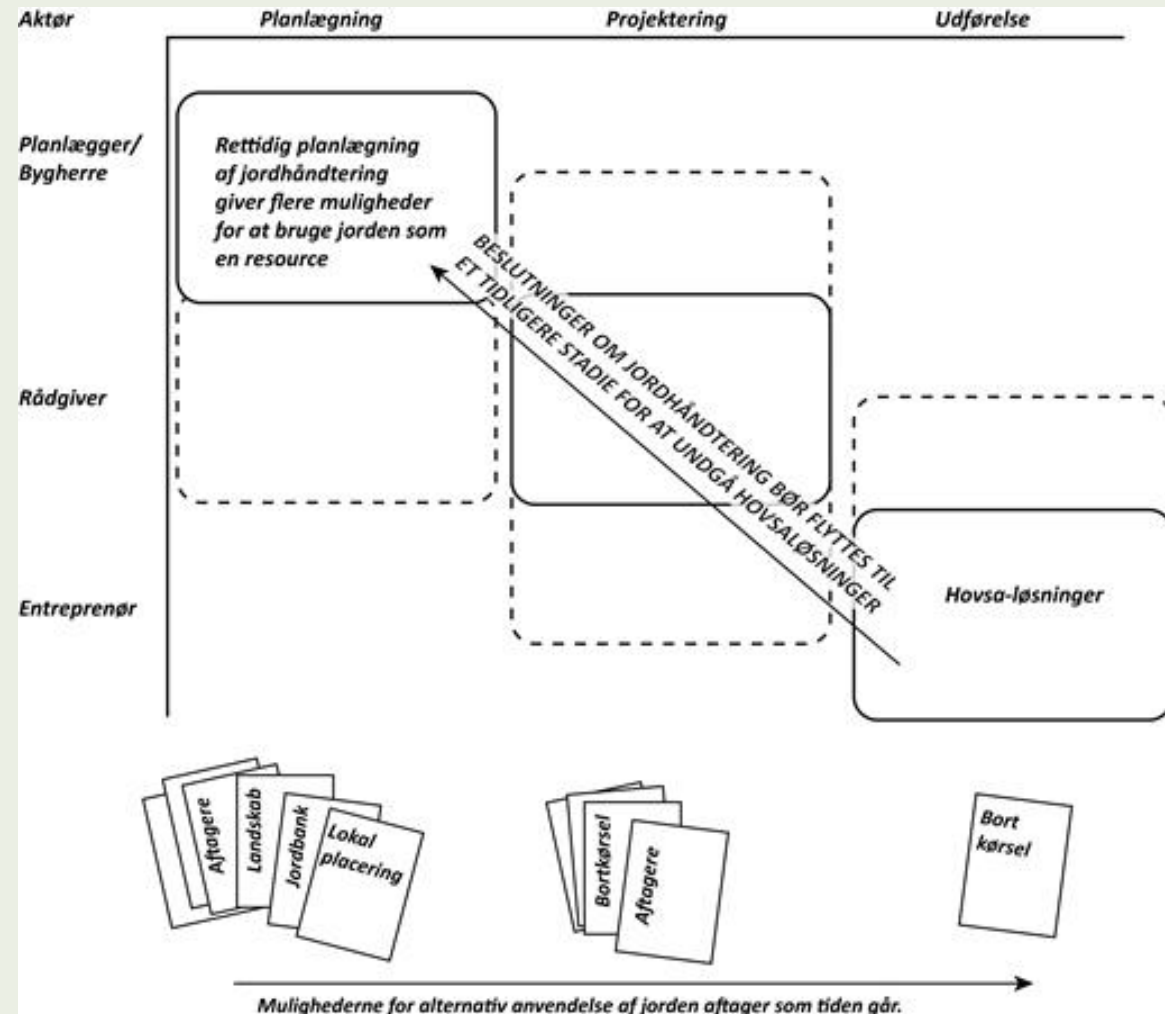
Aktør

Planlægning

Projektering

Udførelse

Planlægger/ Bygherre

Rådgiver

Entreprenør

Rettidig planlægning af jordhåndtering giver flere muligheder for at bruge jorden som en resource

BESLUTNINGER OM JORDHÅNDTERING BØR FLYTTES TIL ET TIDLIGERE STADIE FOR AT UNDGÅ HOVSALØSNINGER

Hovsa-løsninger

Aftagere

Landskab

Jordbank

Lokal placering

Bortkørsel

Aftagere

Bort kørsel

Mulighederne for alternativ anvendelse af jorden aftager som tiden går.